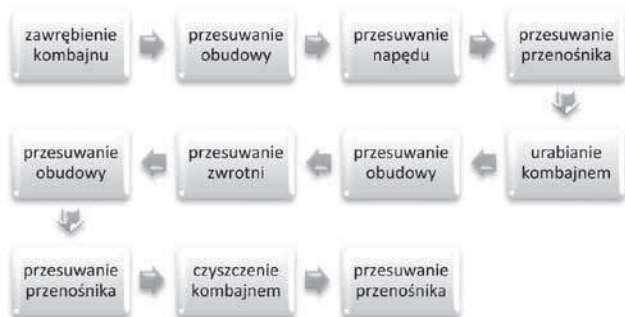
zawrębienie kombajnu

przesuwanie obudowy

przesuwanie napędu

przesuwanie przenośnika

urabianie kombajnem

przesuwanie obudowy

przesuwanie zwrotni

przesuwanie obudowy

przesuwanie przenośnika

czyszczenie kombajnem

przesuwanie przenośnika